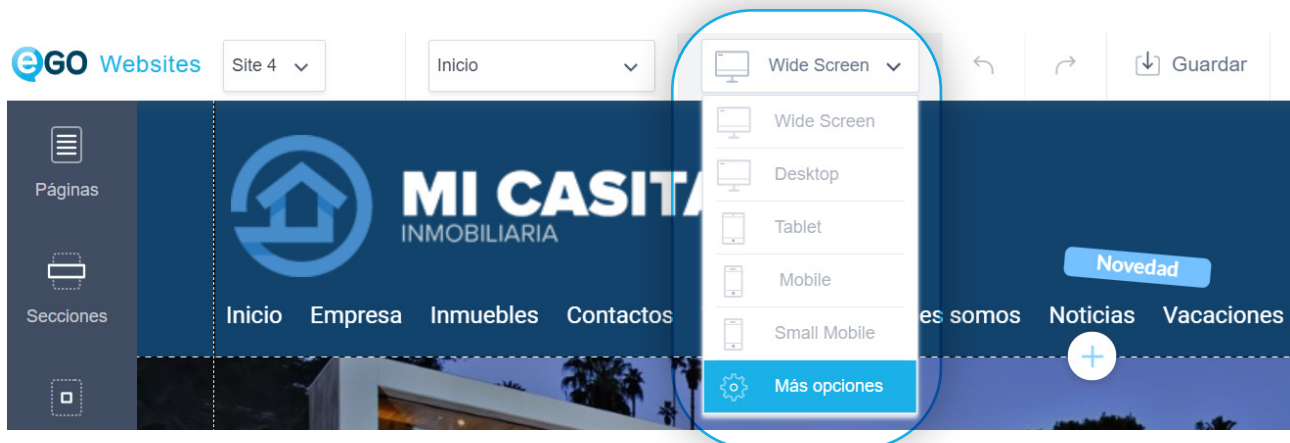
eGO Websites

Site 4

Inicio

Wide Screen

Guardar

Páginas

Secciones

Wide Screen

Desktop

Tablet

Mobile

Small Mobile

Más opciones

MI CASITA
INMOBILIARIA

Novedad

Inicio Empresa Inmuebles Contactos es somos Noticias Vacaciones